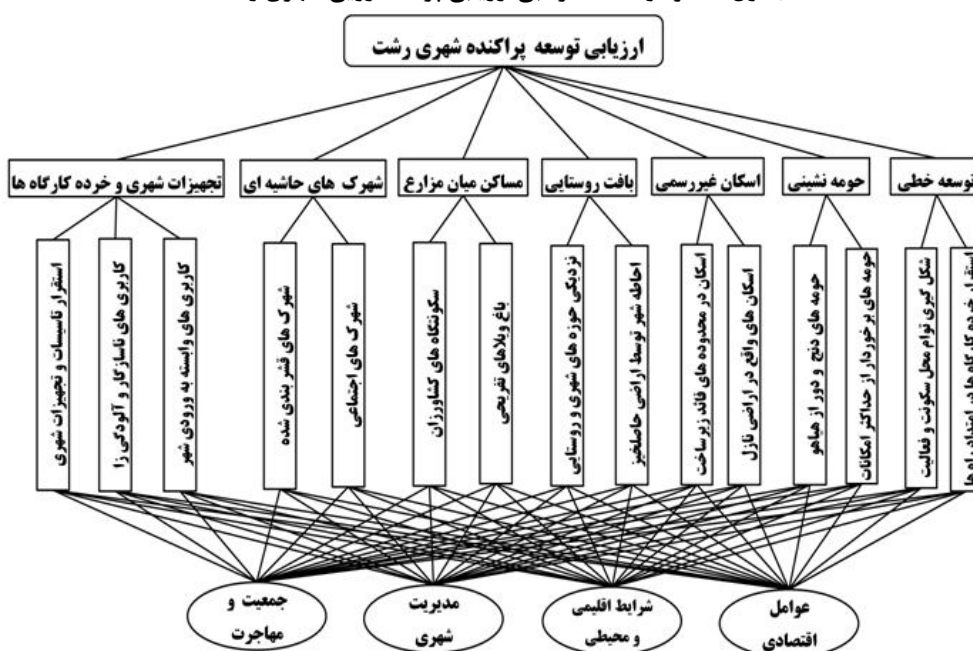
ارزیابی توسعه پراکنده شهری رشت

توسعه خطی
حومه نشینی
اسکان غیررسمی
بافت روستایی
مساکن میان مزارع
شهرک های حاشیه ای
تجهیزات شهری و خرده کارگاه ها

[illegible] خرده کارگاه ها در امتداد راه ها
شکل گیری توام محل سکونت و فعالیت
حومه های برخوردار از حداکثر امکانات
حومه های دنج و دور از هیاهو
اسکان های واقع در اراضی نازل
اسکان در محدوده های فاقد زیرساخت
احاطه شهر توسط اراضی حاصلخیز
نزدیکی حوزه های شهری و روستایی
باغ ویلاهای تفریحی
سکونتگاه های کشاورزان
شهرک های اجتماعی
شهرک های قشر بندی شده
کاربری های وابسته به ورودی شهر
کاربری های ناسازگار و آلودگی زا
استقرار تاسیسات و تجهیزات شهری

جمعیت و مهاجرت
مدیریت شهری
شرایط اقلیمی و محیطی
عوامل اقتصادی